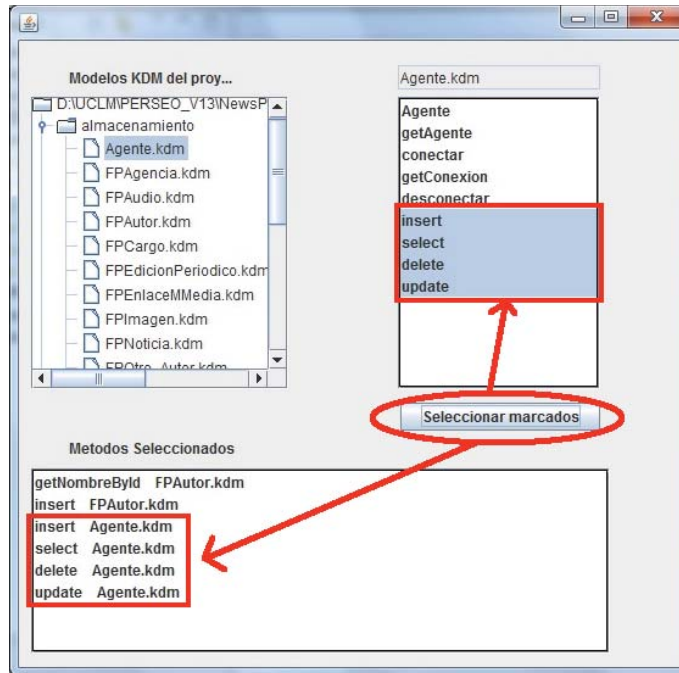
Modelos KDM del proy...

D:\UCLM\PERSEO_V13\NewsP
almacenamiento
Agente.kdm
FPAgencia.kdm
FPAudio.kdm
FPAutor.kdm
FPCargo.kdm
FPEdicionPeriodico.kdm
FPEnlaceMMedia.kdm
FPImagen.kdm
FPNoticia.kdm
FPOtro_Autor.kdm

Agente.kdm

Agente
getAgente
conectar
getConexion
desconectar
insert
select
delete
update

Seleccionar marcados

Metodos Seleccionados

getNombreById FPAutor.kdm
insert FPAutor.kdm
insert Agente.kdm
select Agente.kdm
delete Agente.kdm
update Agente.kdm